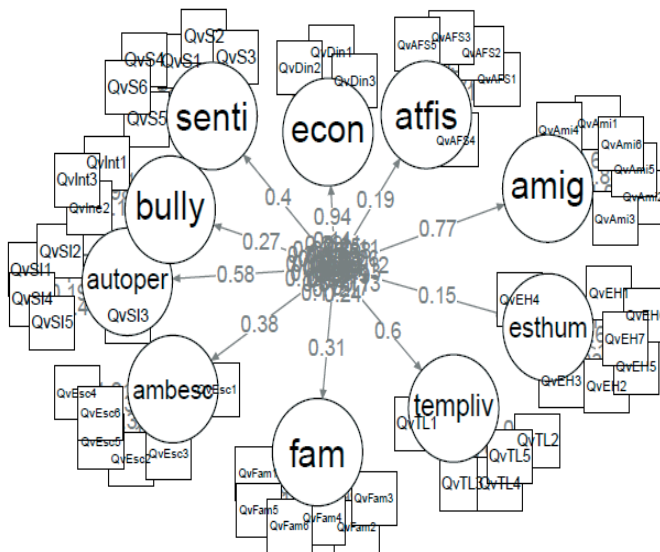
QvS2
QvS4
QvS1
QvS3
QvS6
QvS5
senti
QvDin1
QvDin2
QvDin3
econ
QvAFS5
QvAFS3
QvAFS2
QvAFS1
QvAFS4
atfis
QvAmi4
QvAmi1
QvAmi6
QvAmi5
QvAmi2
QvAmi3
amig
QvInt1
QvInt3
QvIne2
bully
QvSI2
QvSI1
QvSI4
QvSI5
QvSI3
autoper
0.4
0.94
0.19
0.77
0.27
0.58
0.15
0.38
0.31
0.6
0.24
QvEH4
QvEH1
QvEH6
QvEH7
QvEH5
QvEH3
QvEH2
esthum
QvEsc4
QvEsc1
QvEsc6
QvEsc5
QvEsc2
QvEsc3
ambesc
QvTL1
QvTL2
QvTL5
QvTL3
QvTL4
templiv
QvFam1
QvFam3
QvFam5
QvFam6
QvFam4
QvFam2
fam